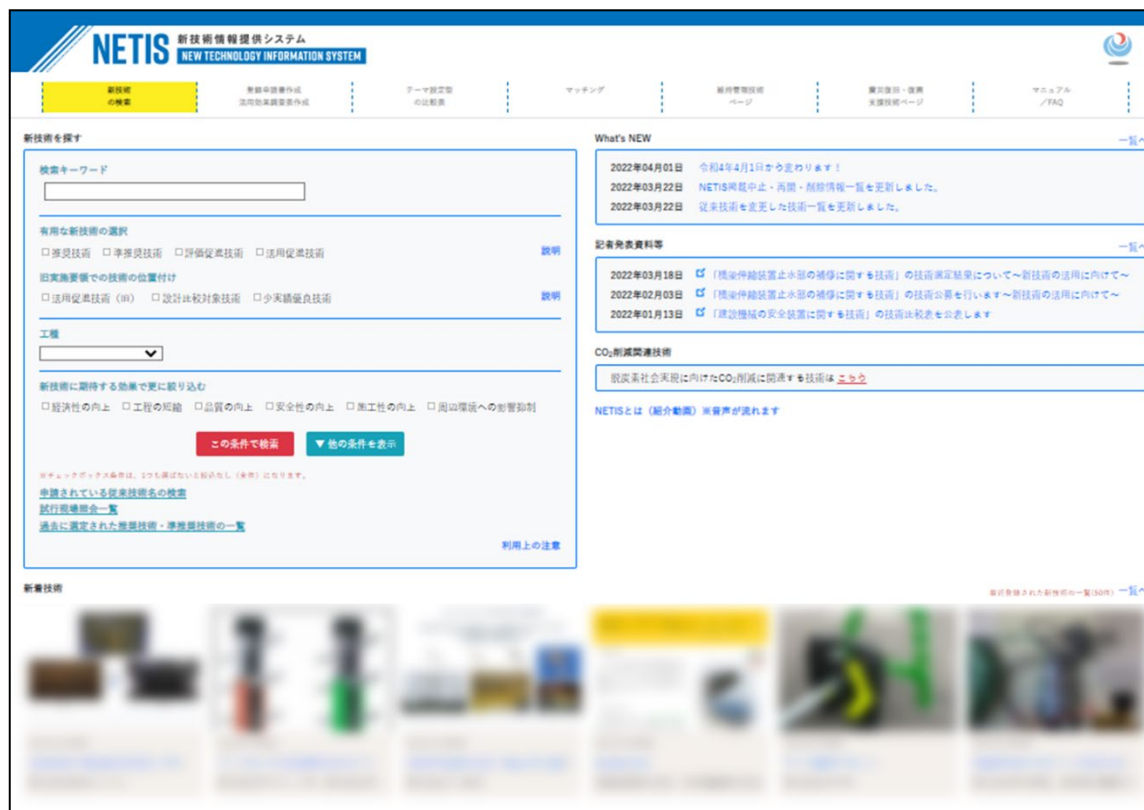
NETIS 新技術情報提供システム
NEW TECHNOLOGY INFORMATION SYSTEM

新技術の検索
登録申請書作成 活用効果調査表作成
テーマ設定型の比較表
マッチング
維持管理技術ページ
災害復旧・復興支援技術ページ
マニュアル／FAQ

新技術を探す

検索キーワード

有用な新技術の選択
□推奨技術 □準推奨技術 □評価促進技術 □活用促進技術
説明

旧実施要領での技術の位置付け
□活用促進技術（旧） □設計比較対象技術 □少実績優良技術
説明

工種

新技術に期待する効果で更に絞り込む
□経済性の向上 □工程の短縮 □品質の向上 □安全性の向上 □施工性の向上 □周辺環境への影響抑制

この条件で検索
▼他の条件を表示

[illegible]

申請されている従来技術名の検索
試行現場照会一覧
過去に選定された推奨技術・準推奨技術の一覧

利用上の注意

What's NEW
一覧へ
2022年04月01日 令和4年4月1日から変わります！
2022年03月22日 NETIS掲載中止・再開・削除情報一覧を更新しました。
2022年03月22日 従来技術を変更した技術一覧を更新しました。

記者発表資料等
一覧へ
2022年03月18日 「橋梁伸縮装置止水部の補修に関する技術」の技術選定結果について～新技術の活用に向けて～
2022年02月03日 「橋梁伸縮装置止水部の補修に関する技術」の技術公募を行います～新技術の活用に向けて～
2022年01月13日 「建設機械の安全装置に関する技術」の技術比較表を公表します

$CO_2$削減関連技術
脱炭素社会実現に向けた$CO_2$削減に関連する技術は こちら

NETISとは（紹介動画）※音声が流れます

新着技術
新規登録された新技術の一覧(50件) 一覧へ